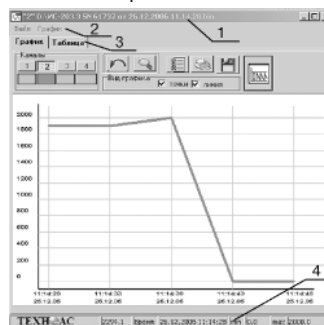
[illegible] 0-ИС-2053 SN 61737 от 25.12.2006 11:14:28 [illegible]

Файл График

График Таблица

Канал

1 2 3 4

Вид графика

точки линии

1

2

3

4

2000
1800
1600
1400
1200
1000
800
600
400
200
0

11:14:28 25.12.06
11:14:30 25.12.06
11:14:38 25.12.06
11:14:43 25.12.06
11:14:48 25.12.06

ТЕХН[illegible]АС

2251.1 Время 25.12.2006 11:14:28 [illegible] 0.0 мах 2000.0